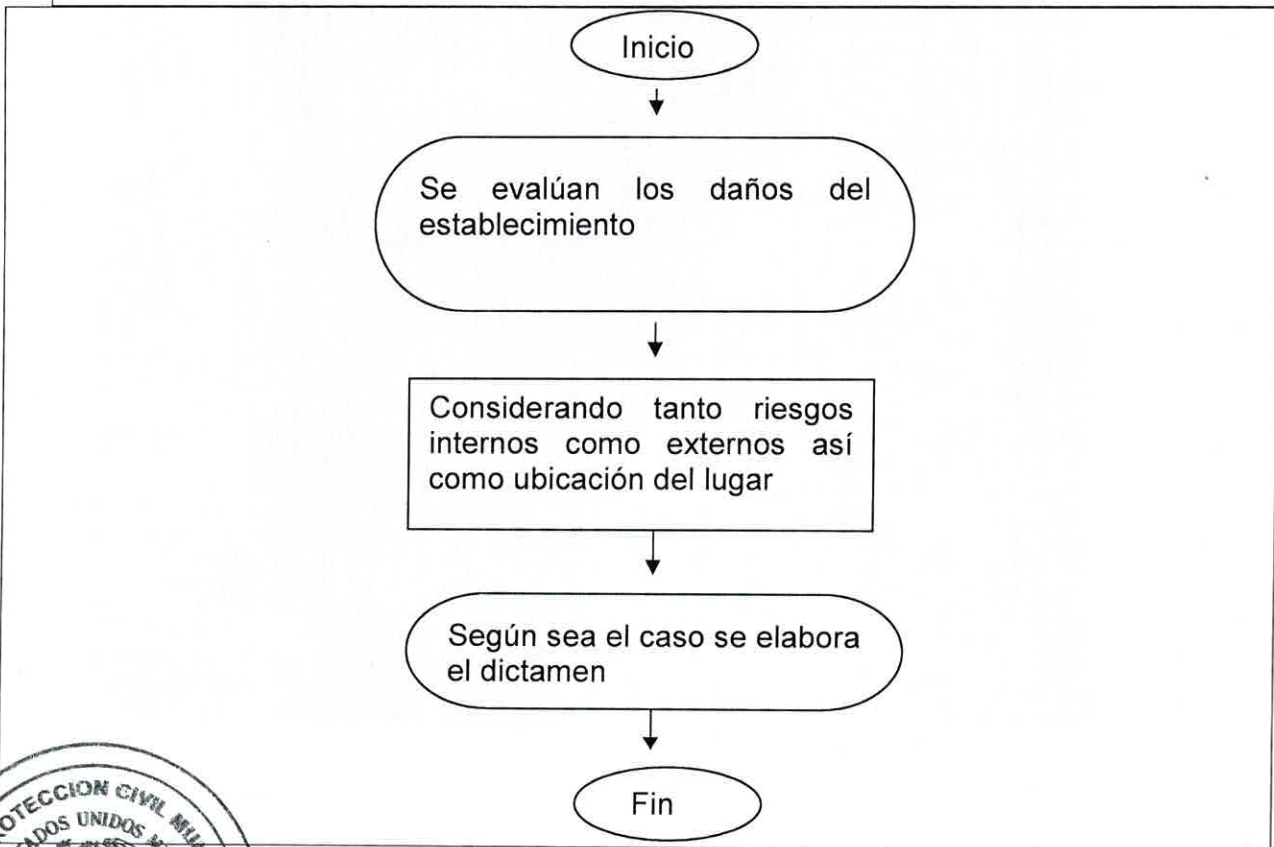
Inicio

Se evalúan los daños del establecimiento

Considerando tanto riesgos internos como externos así como ubicación del lugar

Según sea el caso se elabora el dictamen

Fin

OTECCION CIVIL MU
ADOS UNIDOS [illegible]